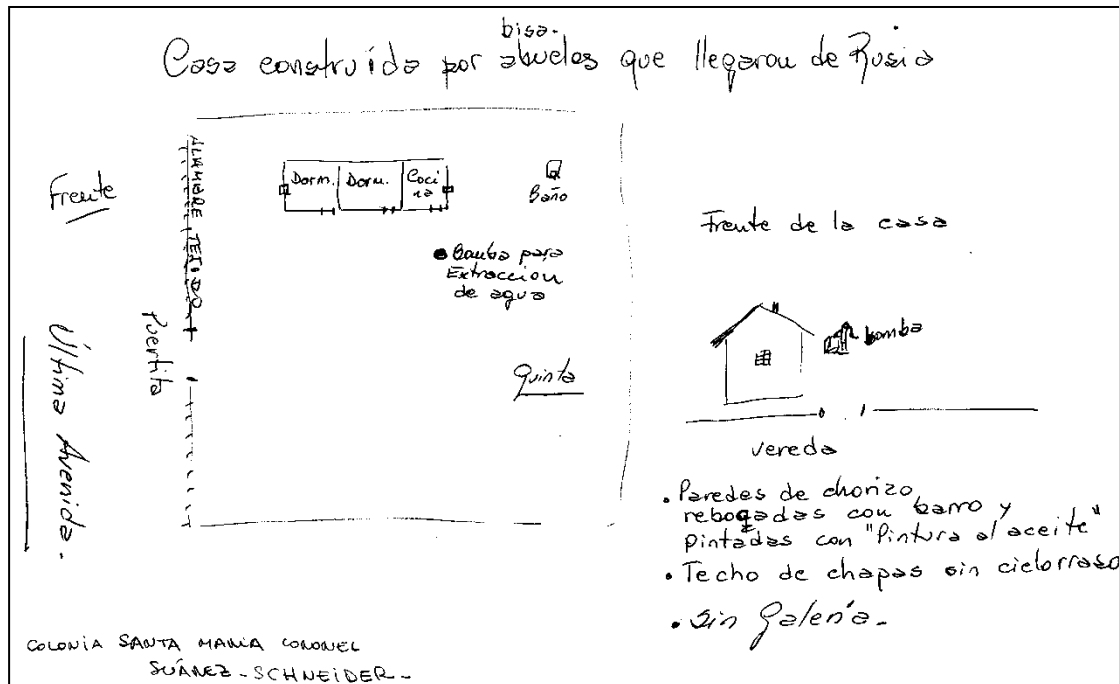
bisa.
Casa construida por abuelos que llegaron de Rusia

Frente

ALAMBRE TEJIDO

Dorm. | Dorm. | Cocina

Baño

Bomba para Extraccion de agua

Puerta

Quinta

Última Avenida.

Frente de la casa

bomba

vereda

. Paredes de chorizo rebocadas con barro y pintadas con "Pintura al aceite"
. Techo de chapas sin cielorraso
. Sin Galería.

COLONIA SANTA MARIA CORONEL SUÁREZ - SCHNEIDER -